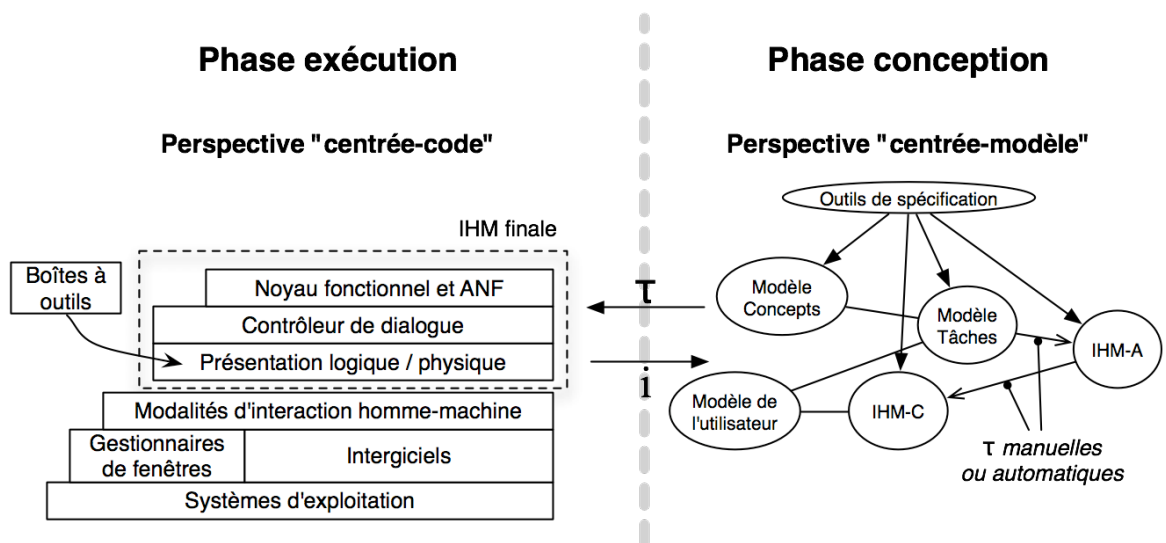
Phase exécution

Perspective "centrée-code"

IHM finale

Boîtes à outils

Noyau fonctionnel et ANF

Contrôleur de dialogue

Présentation logique / physique

Modalités d'interaction homme-machine

Gestionnaires de fenêtres

Intergiciels

Systèmes d'exploitation

τ

i

Phase conception

Perspective "centrée-modèle"

Outils de spécification

Modèle Concepts

Modèle Tâches

IHM-A

Modèle de l'utilisateur

IHM-C

τ *manuelles ou automatiques*